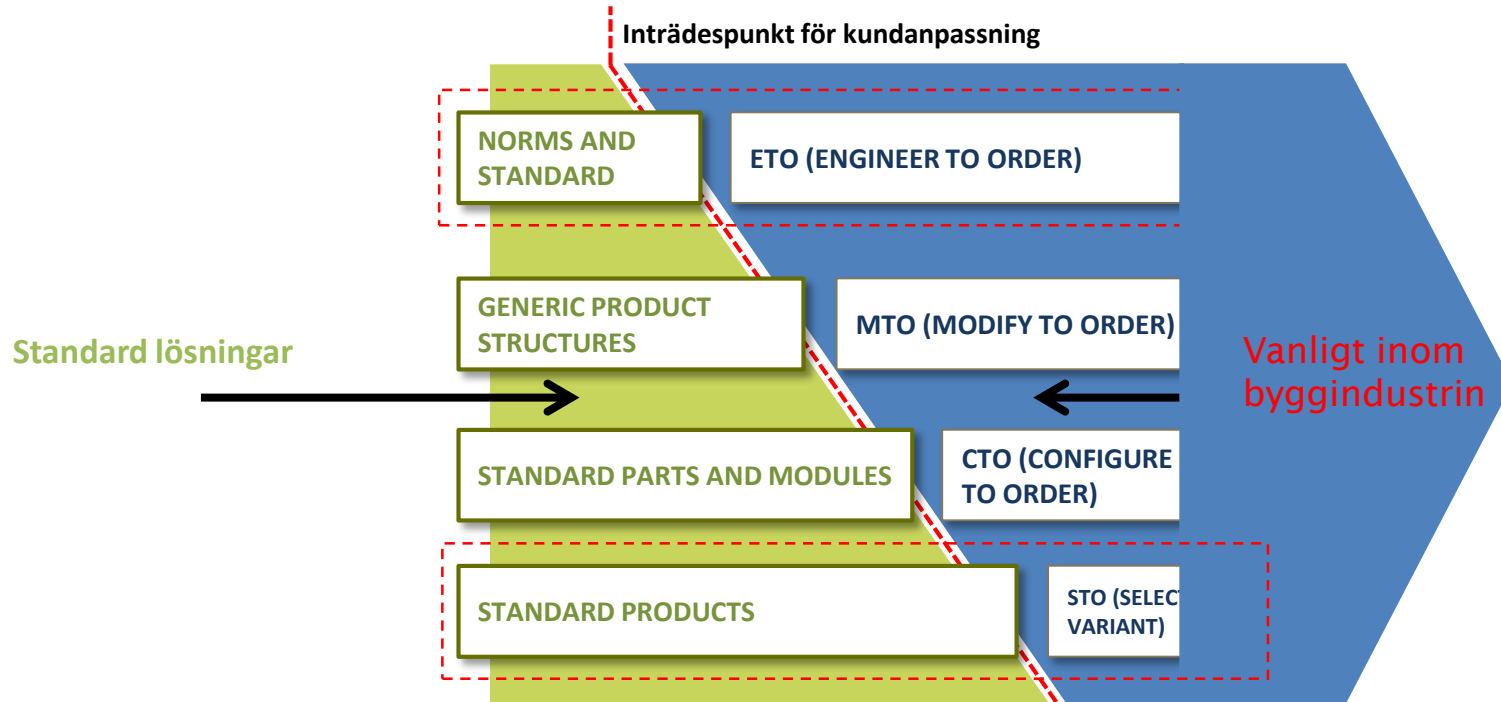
Inträdespunkt för kundanpassning

NORMS AND STANDARD

ETO (ENGINEER TO ORDER)

GENERIC PRODUCT STRUCTURES

MTO (MODIFY TO ORDER)

Standard lösningar

Vanligt inom byggindustrin

STANDARD PARTS AND MODULES

CTO (CONFIGURE TO ORDER)

STANDARD PRODUCTS

STO (SELECT VARIANT)